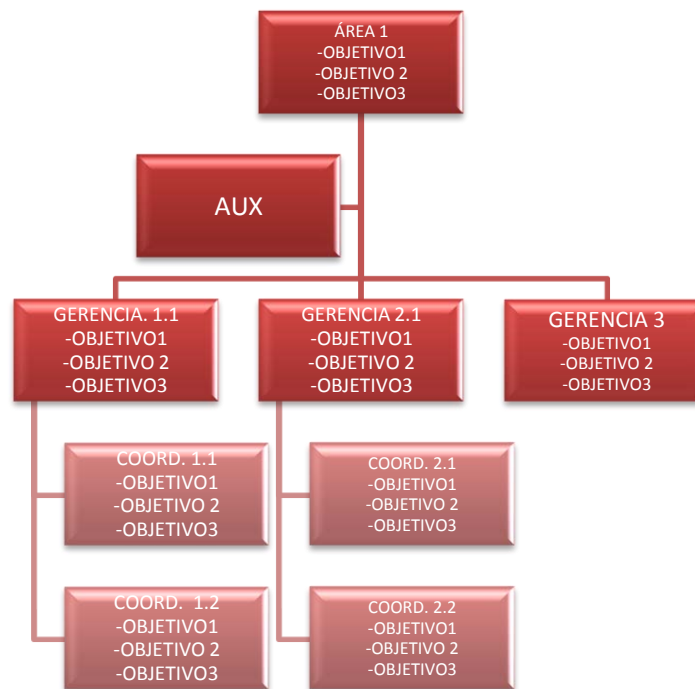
ÁREA 1
-OBJETIVO1
-OBJETIVO 2
-OBJETIVO3

AUX

GERENCIA. 1.1
-OBJETIVO1
-OBJETIVO 2
-OBJETIVO3

GERENCIA 2.1
-OBJETIVO1
-OBJETIVO 2
-OBJETIVO3

GERENCIA 3
-OBJETIVO1
-OBJETIVO 2
-OBJETIVO3

COORD. 1.1
-OBJETIVO1
-OBJETIVO 2
-OBJETIVO3

COORD. 2.1
-OBJETIVO1
-OBJETIVO 2
-OBJETIVO3

COORD. 1.2
-OBJETIVO1
-OBJETIVO 2
-OBJETIVO3

COORD. 2.2
-OBJETIVO1
-OBJETIVO 2
-OBJETIVO3